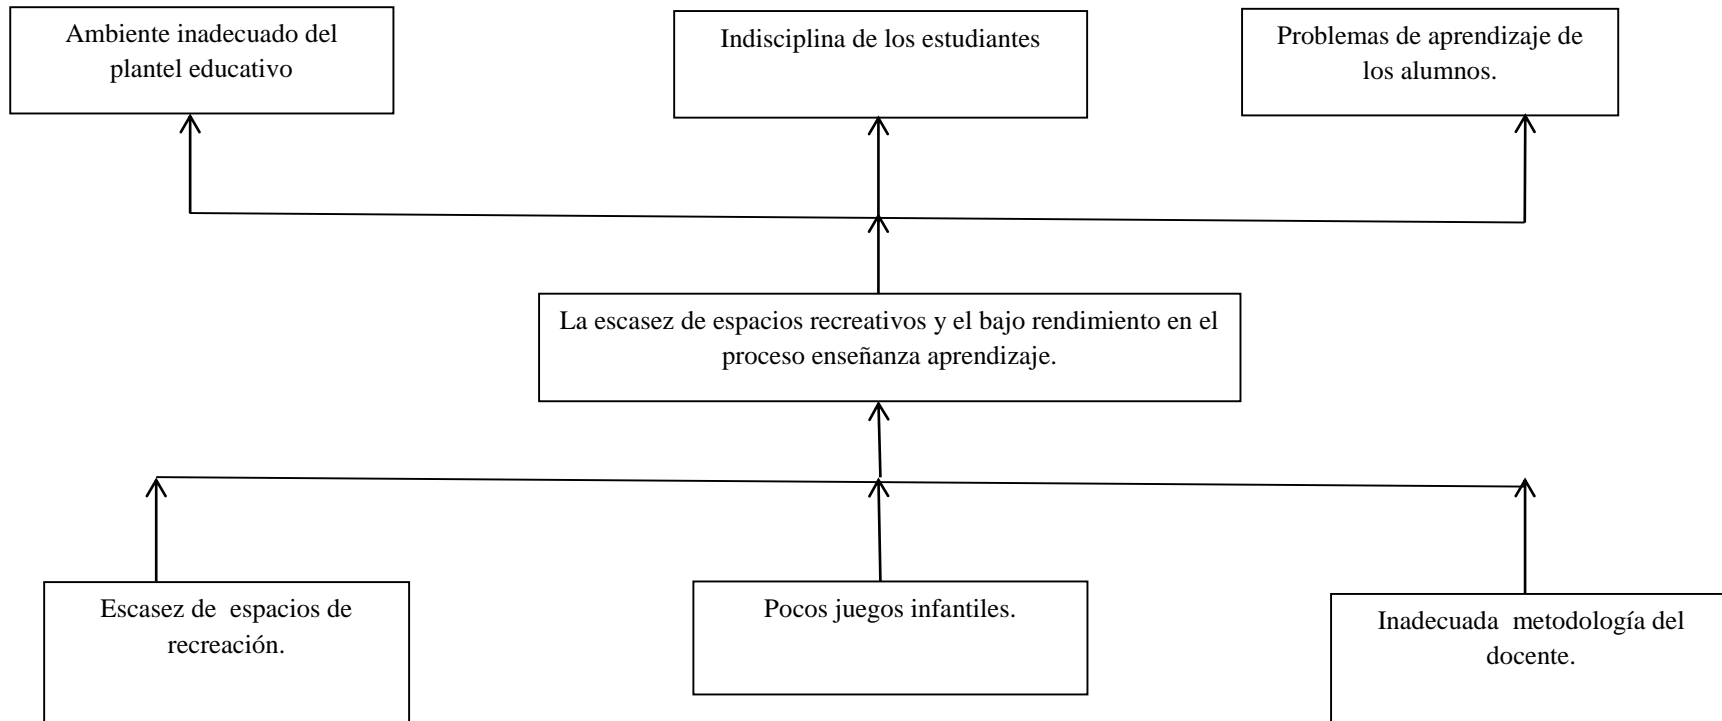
Ambiente inadecuado del plantel educativo

Indisciplina de los estudiantes

Problemas de aprendizaje de los alumnos.

La escasez de espacios recreativos y el bajo rendimiento en el proceso enseñanza aprendizaje.

Escasez de espacios de recreación.

Pocos juegos infantiles.

Inadecuada metodología del docente.